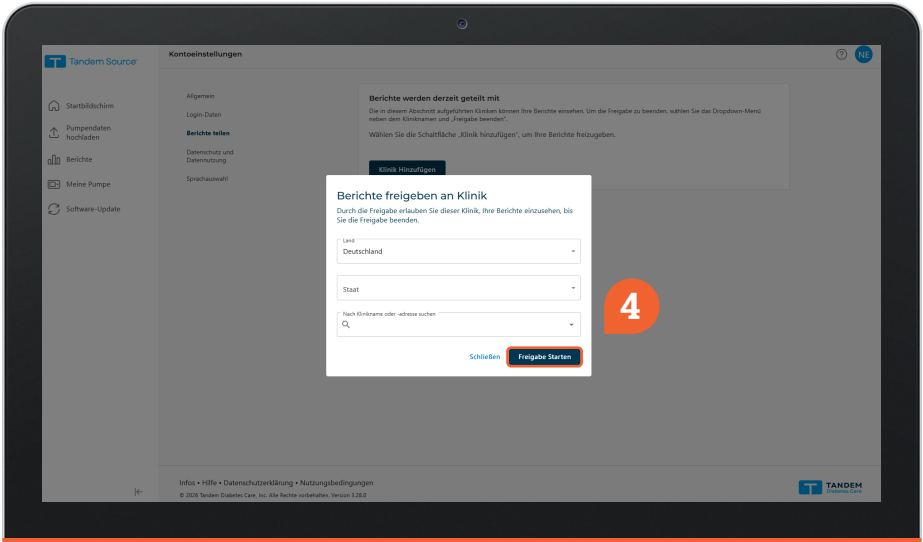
Tandem Source

Kontoeinstellungen

NE

Startbildschirm

Pumpendaten hochladen

Berichte

Meine Pumpe

Software-Update

Allgemein

Login-Daten

Berichte teilen

Datenschutz und Datennutzung

Sprachauswahl

Berichte werden derzeit geteilt mit

Die in diesem Abschnitt aufgeführten Kliniken können Ihre Berichte einsehen. Um die Freigabe zu beenden, wählen Sie das Dropdown-Menü neben dem Kliniknamen und „Freigabe beenden".

Wählen Sie die Schaltfläche „Klinik hinzufügen", um Ihre Berichte freizugeben.

Klinik Hinzufügen

Berichte freigeben an Klinik

Durch die Freigabe erlauben Sie dieser Klinik, Ihre Berichte einzusehen, bis Sie die Freigabe beenden.

Land

Deutschland

Staat

Nach Klinikname oder -adresse suchen

Schließen

Freigabe Starten

4

Infos • Hilfe • Datenschutzerklärung • Nutzungsbedingungen

© 2026 Tandem Diabetes Care, Inc. Alle Rechte vorbehalten. Version 3.28.0

TANDEM Diabetes Care